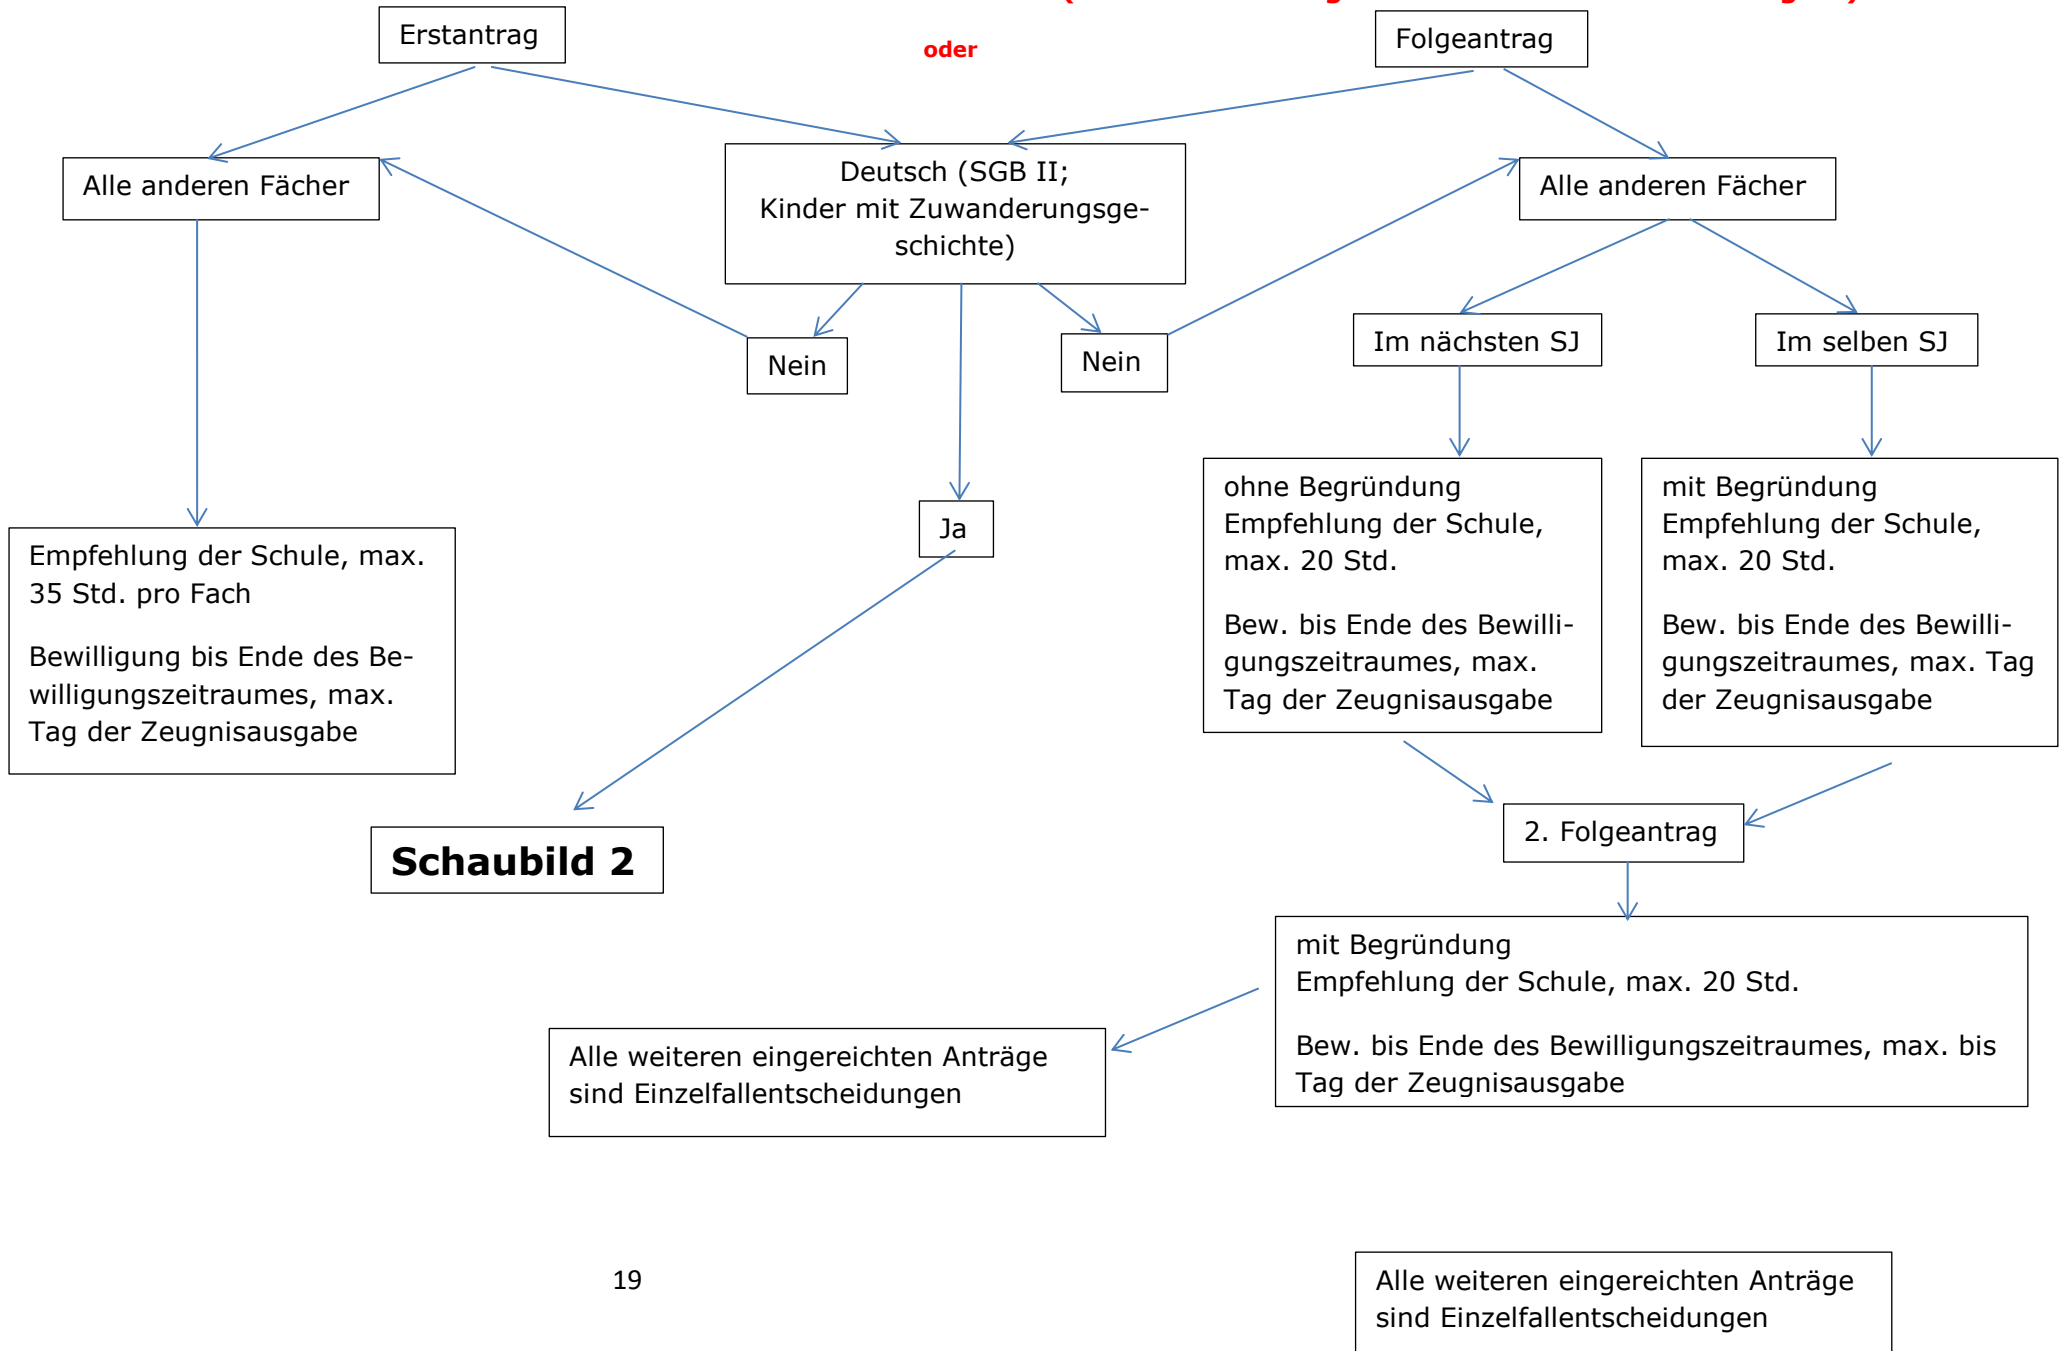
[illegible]

Erstantrag

oder

Folgeantrag

Alle anderen Fächer

Deutsch (SGB II; Kinder mit Zuwanderungsgeschichte)

Alle anderen Fächer

Nein

Nein

Im nächsten SJ

Im selben SJ

ohne Begründung
Empfehlung der Schule, max. 20 Std.

Bew. bis Ende des Bewilligungszeitraumes, max. Tag der Zeugnisausgabe

mit Begründung
Empfehlung der Schule, max. 20 Std.

Bew. bis Ende des Bewilligungszeitraumes, max. Tag der Zeugnisausgabe

Ja

Empfehlung der Schule, max. 35 Std. pro Fach

Bewilligung bis Ende des Bewilligungszeitraumes, max. Tag der Zeugnisausgabe

Schaubild 2

2. Folgeantrag

mit Begründung
Empfehlung der Schule, max. 20 Std.

Bew. bis Ende des Bewilligungszeitraumes, max. bis Tag der Zeugnisausgabe

Alle weiteren eingereichten Anträge sind Einzelfallentscheidungen

19

Alle weiteren eingereichten Anträge sind Einzelfallentscheidungen